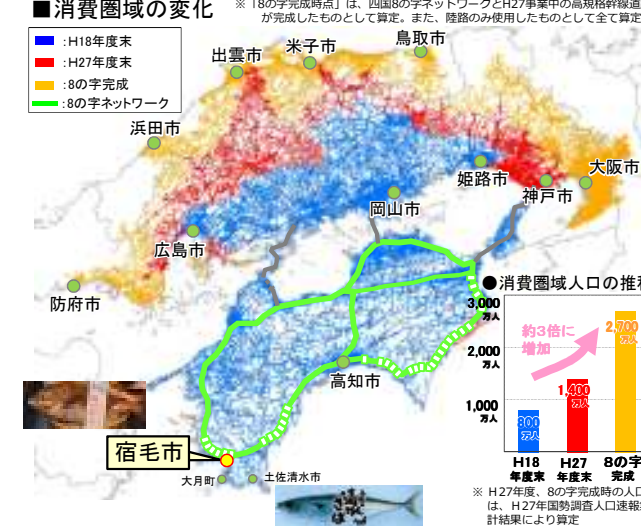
■消費圏域の変化

※「8の字完成時点」は、四国8の字ネットワークとH27事業中の高規格幹線道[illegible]が完成したものとして算定。また、陸路のみ使用したものとして全て算定

:H18年度末
:H27年度末
:8の字完成
:8の字ネットワーク

出雲市
米子市
鳥取市
浜田市
姫路市
神戸市
大阪市
岡山市
広島市
防府市
高知市
宿毛市
大月町
土佐清水市

●消費圏域人口の推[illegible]

約3倍に増加

3,000 万人
2,000 万人
1,000 万人

900 万人
1,400 万人
2,700 万人

H18 年度末
H27 年度末
8の字 完成

※ H27年度、8の字完成時の人口は、H27年国勢調査人口速報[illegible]計結果により算定